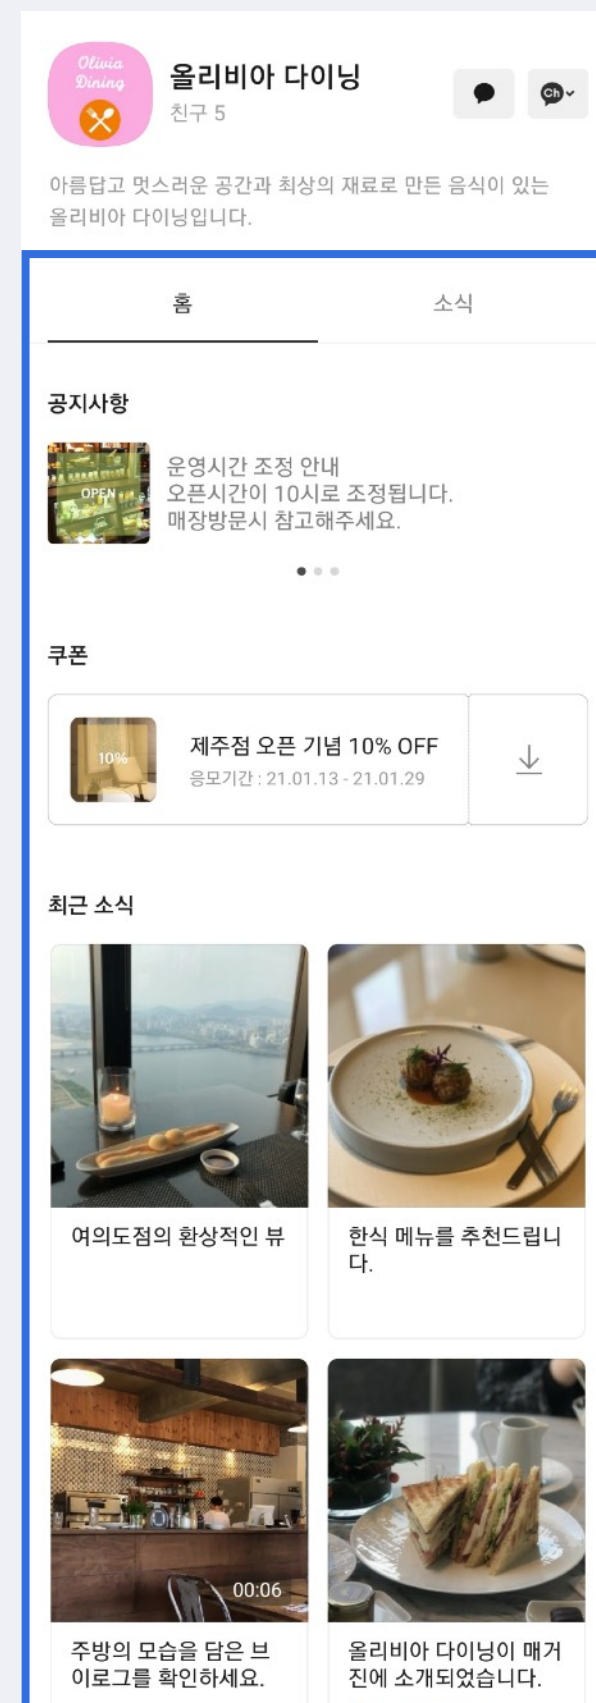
Olivia Dining

올리비아 다이닝
친구 5

Ch

아름답고 멋스러운 공간과 최상의 재료로 만든 음식이 있는 올리비아 다이닝입니다.

홈 소식

공지사항

OPEN

운영시간 조정 안내
오픈시간이 10시로 조정됩니다.
매장방문시 참고해주세요.

쿠폰

10%

제주점 오픈 기념 10% OFF
응모기간 : 21.01.13 - 21.01.29

최근 소식

여의도점의 환상적인 뷰

한식 메뉴를 추천드립니다.

00:06

주방의 모습을 담은 브이로그를 확인하세요.

올리비아 다이닝이 매거진에 소개되었습니다.